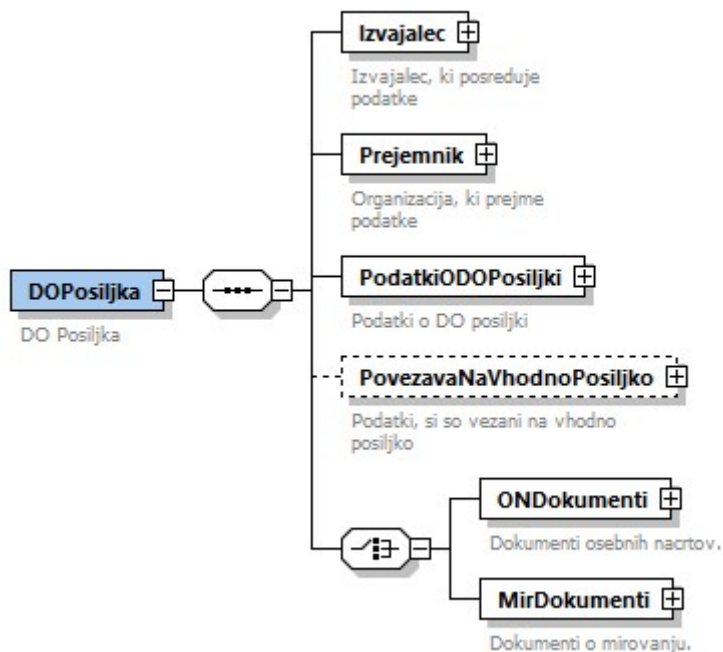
DOPosiljka

DO Posiljka

Izvajalec

Izvajalec, ki posreduje podatke

Prejemnik

Organizacija, ki prejme podatke

PodatkiODOPosiljki

Podatki o DO posiljki

PovezavaNaVhodnoPosiljko

Podatki, si so vezani na vhodno posiljko

ONDokumenti

Dokumenti osebnih nacrtov.

MirDokumenti

Dokumenti o mirovanju.